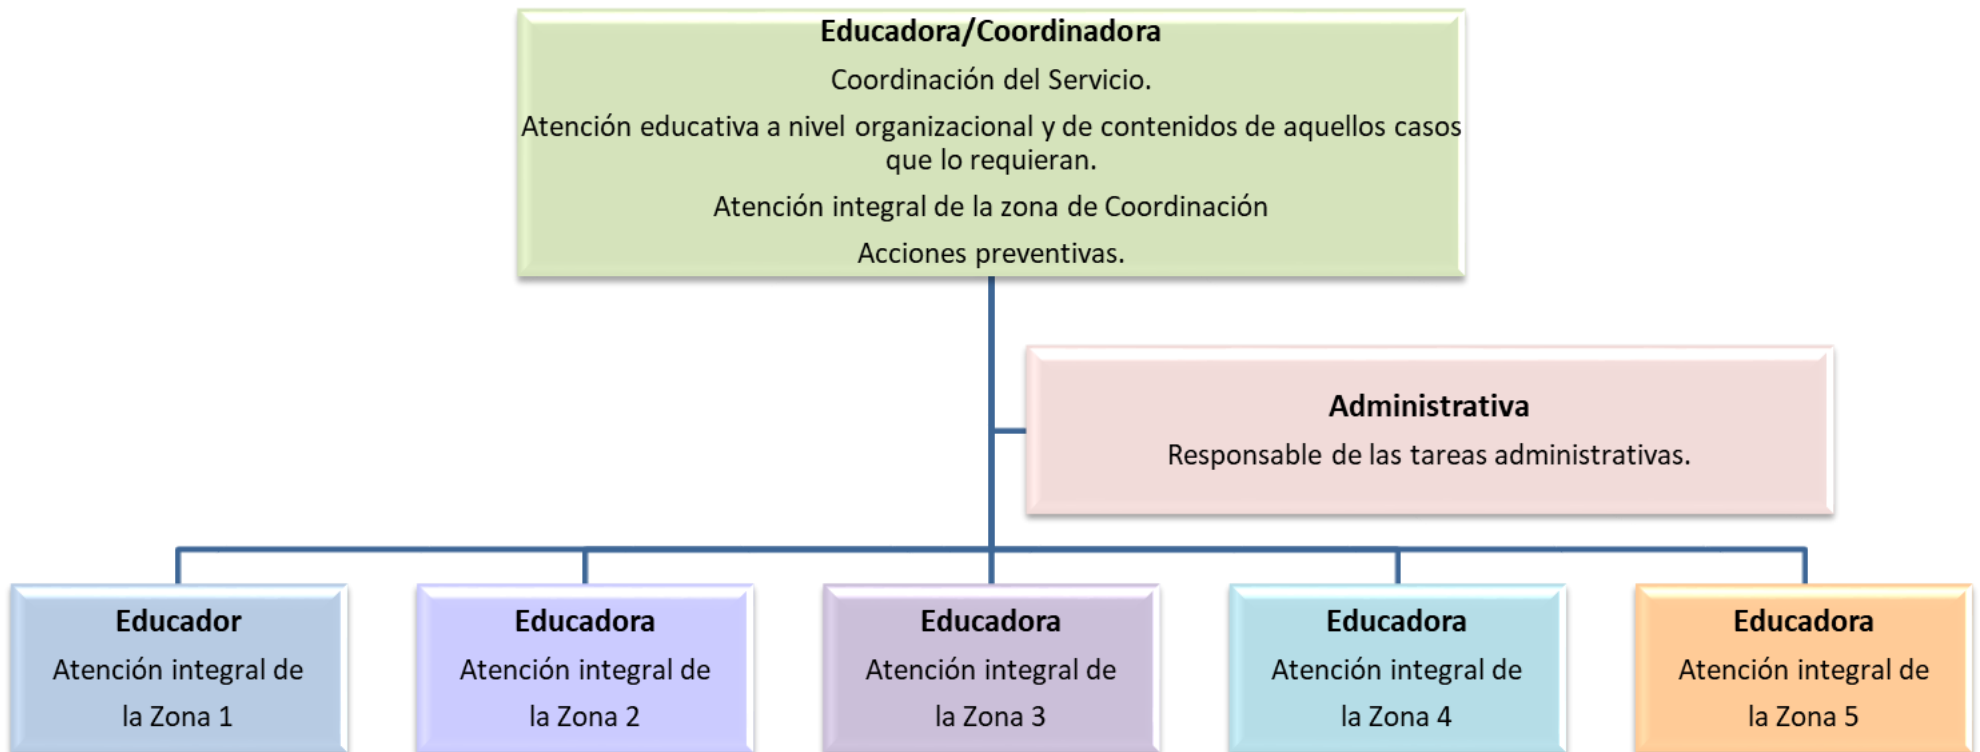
**Educadora/Coordinadora**

Coordinación del Servicio.

Atención educativa a nivel organizacional y de contenidos de aquellos casos que lo requieran.

Atención integral de la zona de Coordinación

Acciones preventivas.

**Administrativa**

Responsable de las tareas administrativas.

**Educador**

Atención integral de la Zona 1

**Educadora**

Atención integral de la Zona 2

**Educadora**

Atención integral de la Zona 3

**Educadora**

Atención integral de la Zona 4

**Educadora**

Atención integral de la Zona 5